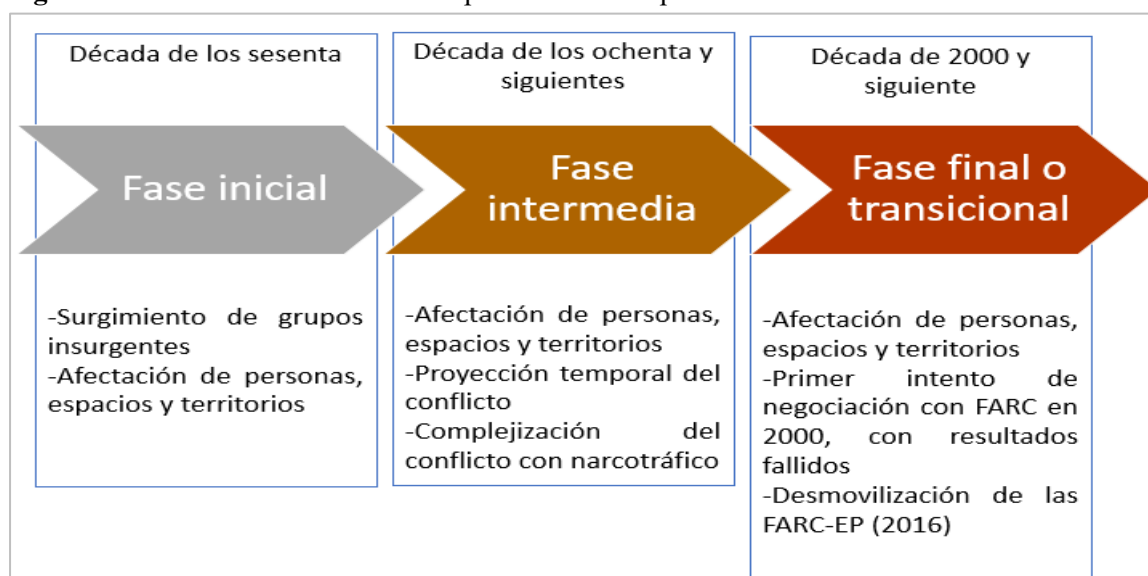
Década de los sesenta

Fase inicial

-Surgimiento de grupos insurgentes
-Afectación de personas, espacios y territorios

Década de los ochenta y siguientes

Fase intermedia

-Afectación de personas, espacios y territorios
-Proyección temporal del conflicto
-Complejización del conflicto con narcotráfico

Década de 2000 y siguiente

Fase final o transicional

-Afectación de personas, espacios y territorios
-Primer intento de negociación con FARC en 2000, con resultados fallidos
-Desmovilización de las FARC-EP (2016)